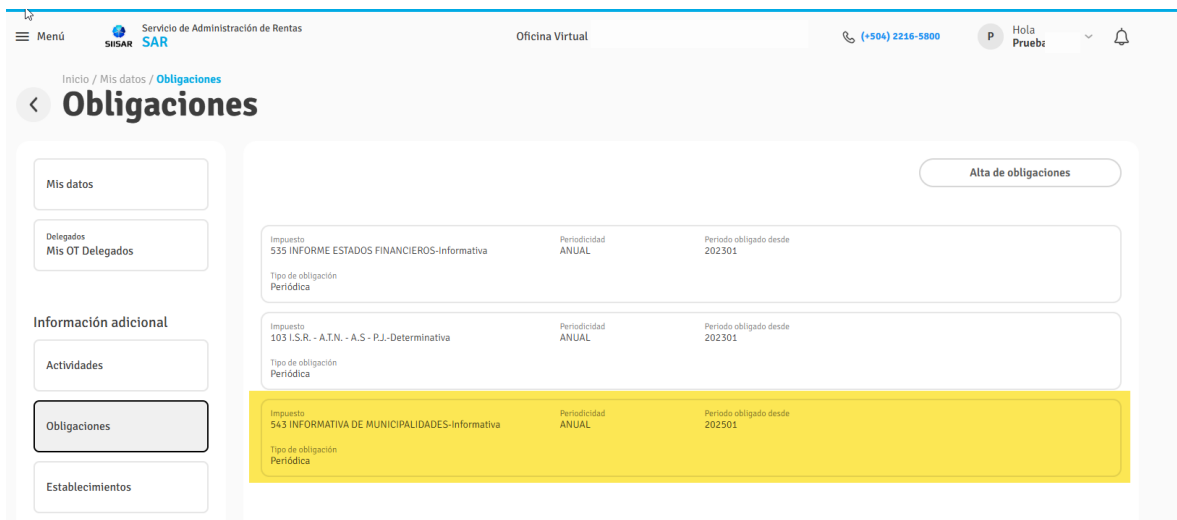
Menú

SIISAR SAR Servicio de Administración de Rentas

Oficina Virtual

(+504) 2216-5800

P Hola Prueba

Inicio / Mis datos / Obligaciones

Obligaciones

Mis datos

Delegados
Mis OT Delegados

Información adicional

Actividades

Obligaciones

Establecimientos

Alta de obligaciones

Impuesto
535 INFORME ESTADOS FINANCIEROS-Informativa
Periodicidad
ANUAL
Periodo obligado desde
202301
Tipo de obligación
Periódica

Impuesto
103 I.S.R. - A.T.N. - A.S - P.J.-Determinativa
Periodicidad
ANUAL
Periodo obligado desde
202301
Tipo de obligación
Periódica

Impuesto
543 INFORMATIVA DE MUNICIPALIDADES-Informativa
Periodicidad
ANUAL
Periodo obligado desde
202501
Tipo de obligación
Periódica